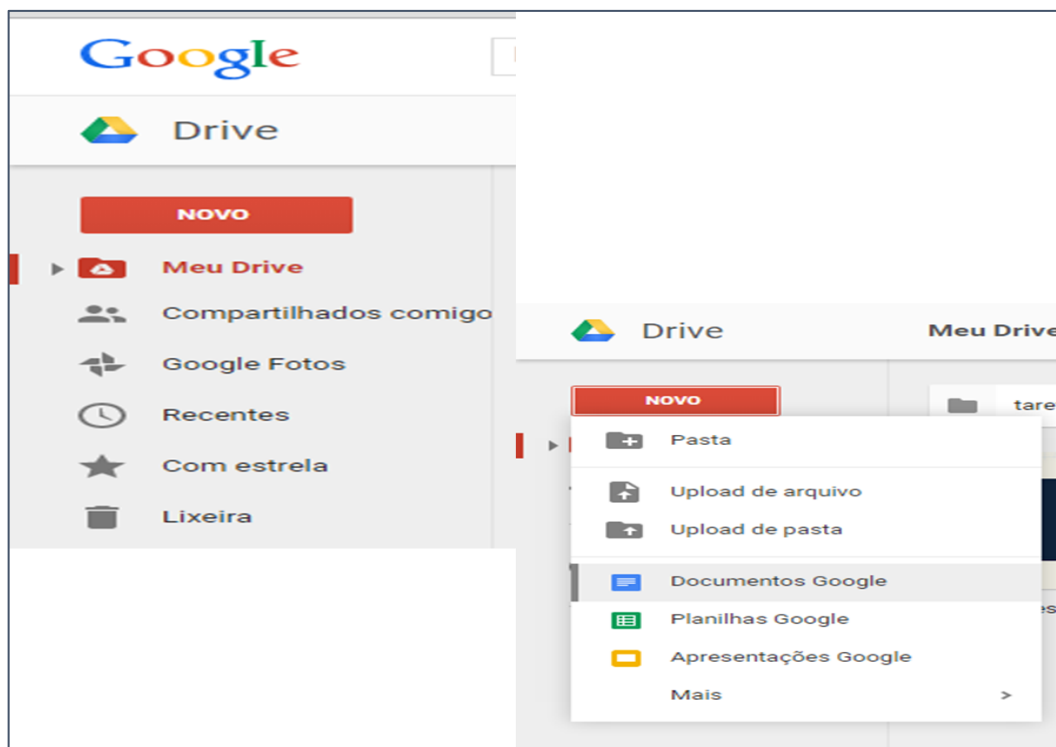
Google

Drive

NOVO

Meu Drive

Compartilhados comigo

Google Fotos

Recentes

Com estrela

Lixeira

Drive

Meu Drive

NOVO

tare

Pasta

Upload de arquivo

Upload de pasta

Documentos Google

Planilhas Google

Apresentações Google

Mais

>

es